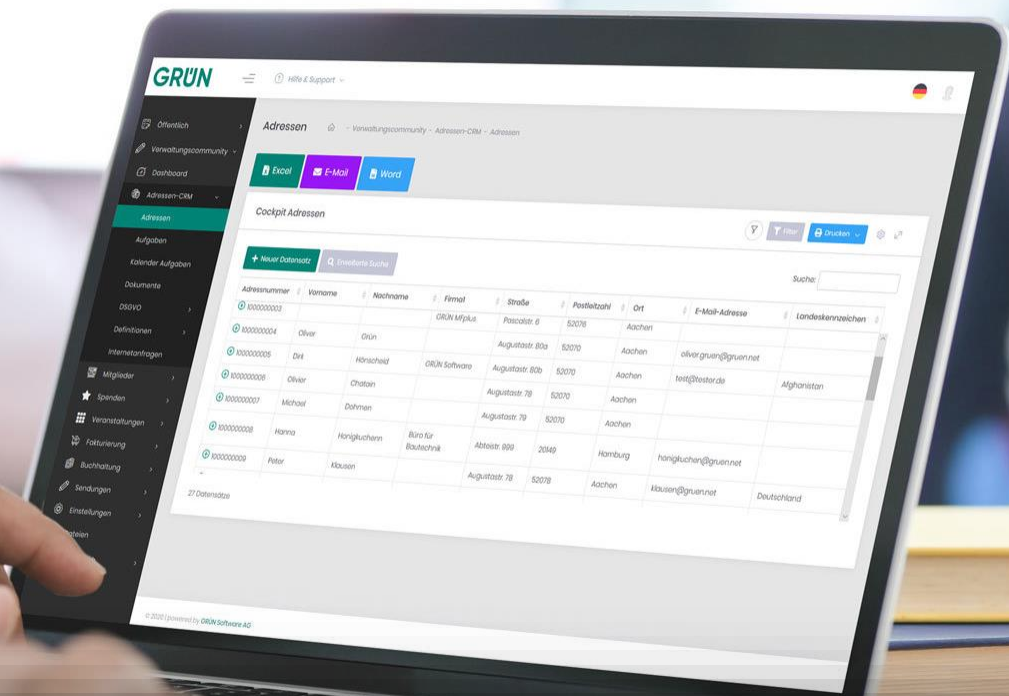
GRÜN

Hilfe & Support

Öffentlich
Verwaltungscommunity
Dashboard
Adressen-CRM
Adressen
Aufgaben
Kalender Aufgaben
Dokumente
DSGVO
Definitionen
Internetanfragen
Mitglieder
Spenden
Veranstaltungen
Fakturierung
Buchhaltung
Sendungen
Einstellungen
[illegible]teien

Adressen - Verwaltungscommunity - Adressen-CRM - Adressen

Excel
E-Mail
Word

Cockpit Adressen

Filter
Drucken

Neuer Datensatz
Erweiterte Suche

Suche:

| Adressnummer | Vorname | Nachname | Firma | Straße | Postleitzahl | Ort | E-Mail-Adresse | Landeskennzeichen |
|---|---|---|---|---|---|---|---|---|
| 1000000003 | | | GRÜN MFplus | Pascalstr. 6 | 52076 | Aachen | | |
| 1000000004 | Oliver | Grün | | Augustastr. 80a | 52070 | Aachen | oliver.gruen@gruen.net | |
| 1000000005 | Dirk | Hänscheid | GRÜN Software | Augustastr. 80b | 52070 | Aachen | test@tester.de | Afghanistan |
| 1000000006 | Olivier | Chatain | | Augustastr. 78 | 52070 | Aachen | | |
| 1000000007 | Michael | Dohmen | | Augustastr. 79 | 52070 | Aachen | | |
| 1000000008 | Hanna | Honigkuchen | Büro für Bautechnik | Abteistr. 899 | 20149 | Hamburg | honigkuchen@gruen.net | |
| 1000000009 | Peter | Klausen | | Augustastr. 78 | 52078 | Aachen | klausen@gruen.net | Deutschland |

27 Datensätze

© 2020 | powered by GRÜN Software AG